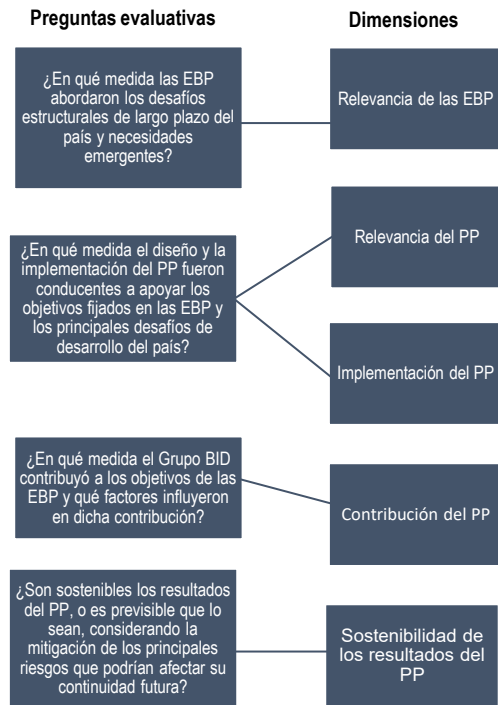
Preguntas evaluativas

Dimensiones

¿En qué medida las EBP abordaron los desafíos estructurales de largo plazo del país y necesidades emergentes?

Relevancia de las EBP

¿En qué medida el diseño y la implementación del PP fueron conducentes a apoyar los objetivos fijados en las EBP y los principales desafíos de desarrollo del país?

Relevancia del PP

Implementación del PP

¿En qué medida el Grupo BID contribuyó a los objetivos de las EBP y qué factores influyeron en dicha contribución?

Contribución del PP

¿Son sostenibles los resultados del PP, o es previsible que lo sean, considerando la mitigación de los principales riesgos que podrían afectar su continuidad futura?

Sostenibilidad de los resultados del PP